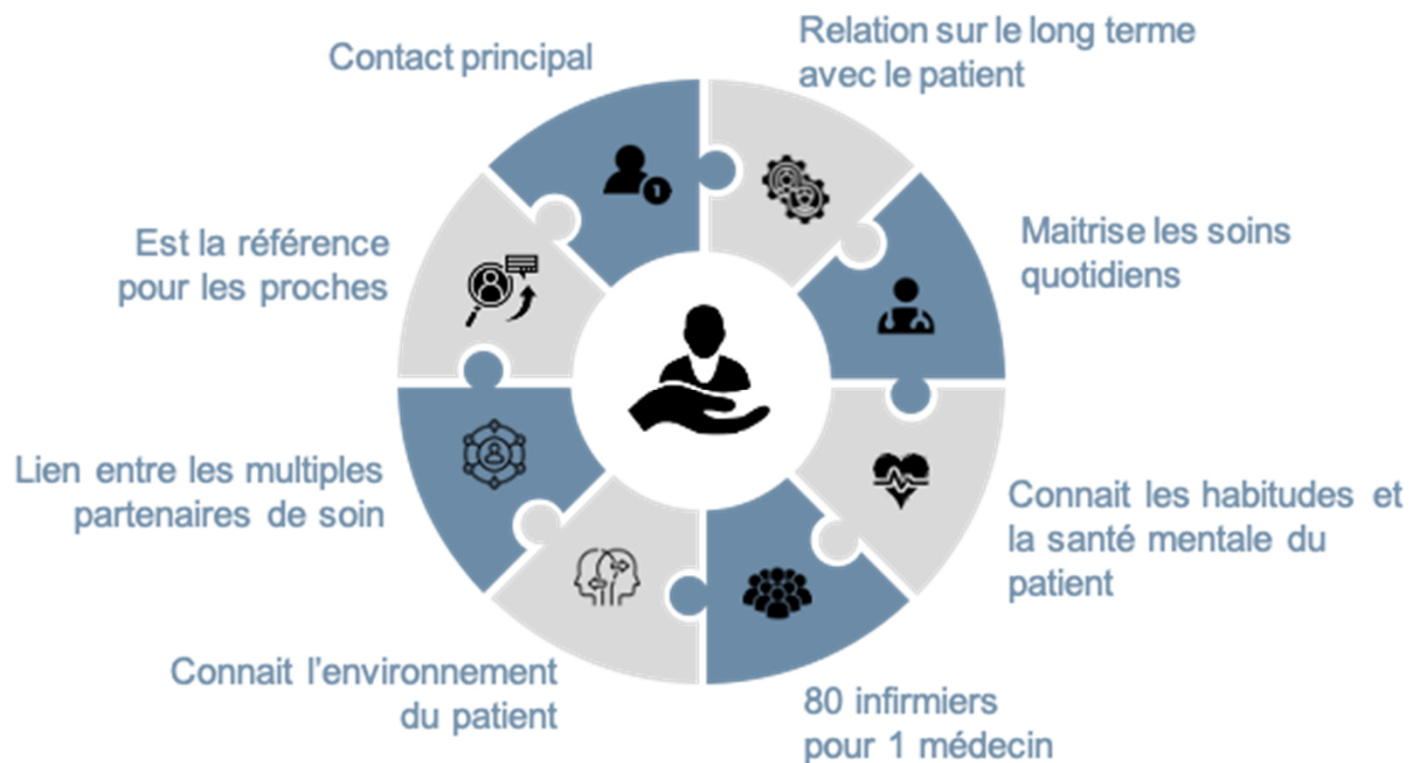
Contact principal

Relation sur le long terme avec le patient

Maitrise les soins quotidiens

Connait les habitudes et la santé mentale du patient

80 infirmiers pour 1 médecin

Connait l'environnement du patient

Lien entre les multiples partenaires de soin

Est la référence pour les proches